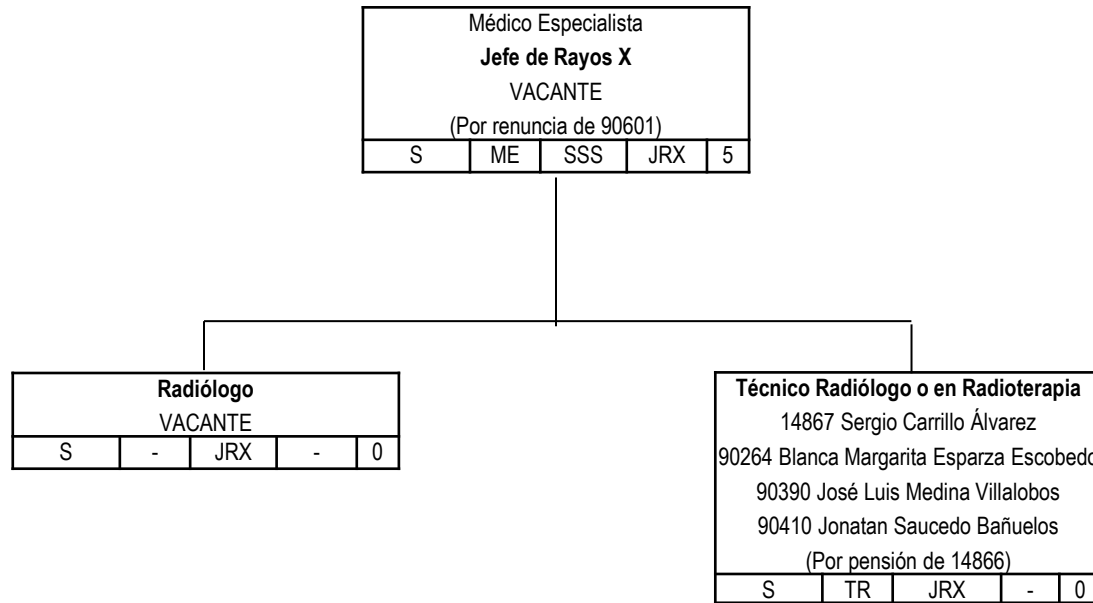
Médico Especialista
**Jefe de Rayos X**
VACANTE
(Por renuncia de 90601)

| S | ME | SSS | JRX | 5 |
|---|---|---|---|---|

**Radiólogo**
VACANTE

| S | - | JRX | - | 0 |
|---|---|---|---|---|

**Técnico Radiólogo o en Radioterapia**
14867 Sergio Carrillo Álvarez
90264 Blanca Margarita Esparza Escobedo
90390 José Luis Medina Villalobos
90410 Jonatan Saucedo Bañuelos
(Por pensión de 14866)

| S | TR | JRX | - | 0 |
|---|---|---|---|---|